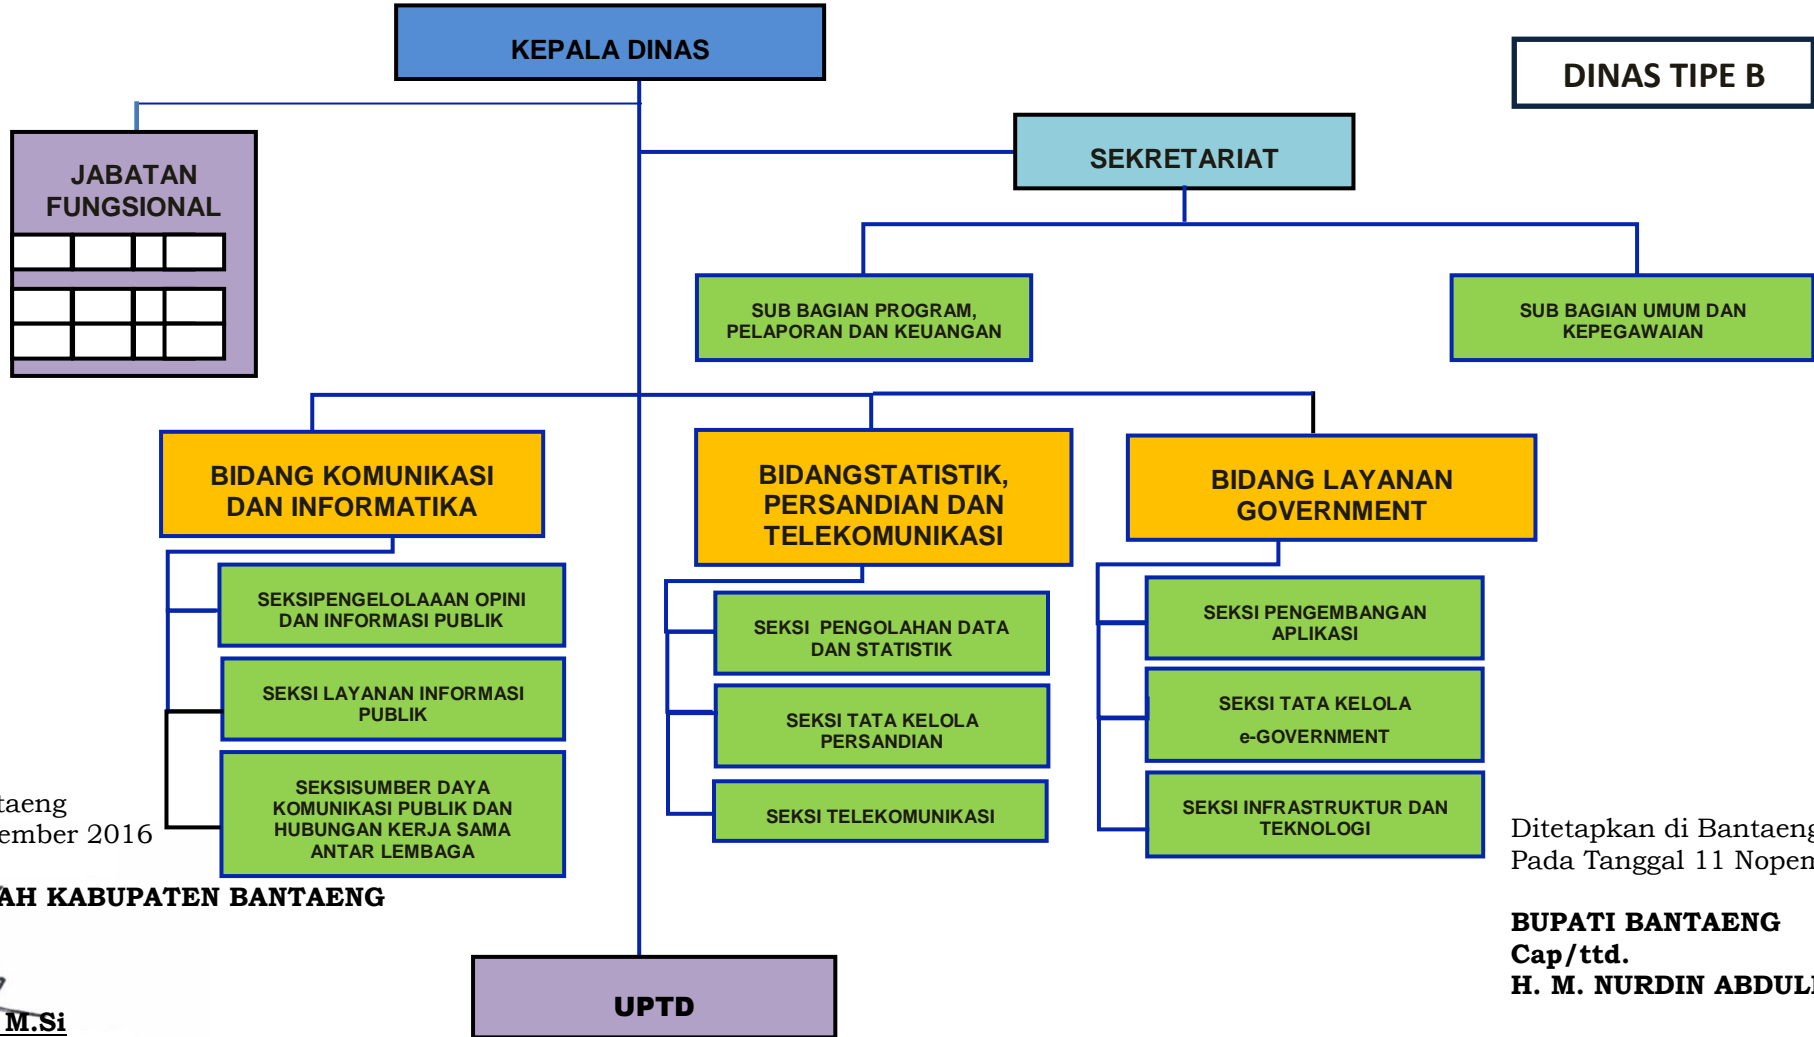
KEPALA DINAS

DINAS TIPE B

JABATAN FUNGSIONAL

SEKRETARIAT

SUB BAGIAN PROGRAM, PELAPORAN DAN KEUANGAN

SUB BAGIAN UMUM DAN KEPEGAWAIAN

BIDANG KOMUNIKASI DAN INFORMATIKA

SEKSIPENGELOLAAAN OPINI DAN INFORMASI PUBLIK

SEKSI LAYANAN INFORMASI PUBLIK

SEKSISUMBER DAYA KOMUNIKASI PUBLIK DAN HUBUNGAN KERJA SAMA ANTAR LEMBAGA

BIDANGSTATISTIK, PERSANDIAN DAN TELEKOMUNIKASI

SEKSI PENGOLAHAN DATA DAN STATISTIK

SEKSI TATA KELOLA PERSANDIAN

SEKSI TELEKOMUNIKASI

BIDANG LAYANAN GOVERNMENT

SEKSI PENGEMBANGAN APLIKASI

SEKSI TATA KELOLA e-GOVERNMENT

SEKSI INFRASTRUKTUR DAN TEKNOLOGI

taeng
ember 2016

AH KABUPATEN BANTAENG

M.Si

UPTD

Ditetapkan di Bantaeng
Pada Tanggal 11 Nopem

BUPATI BANTAENG
Cap/ttd.
H. M. NURDIN ABDUL